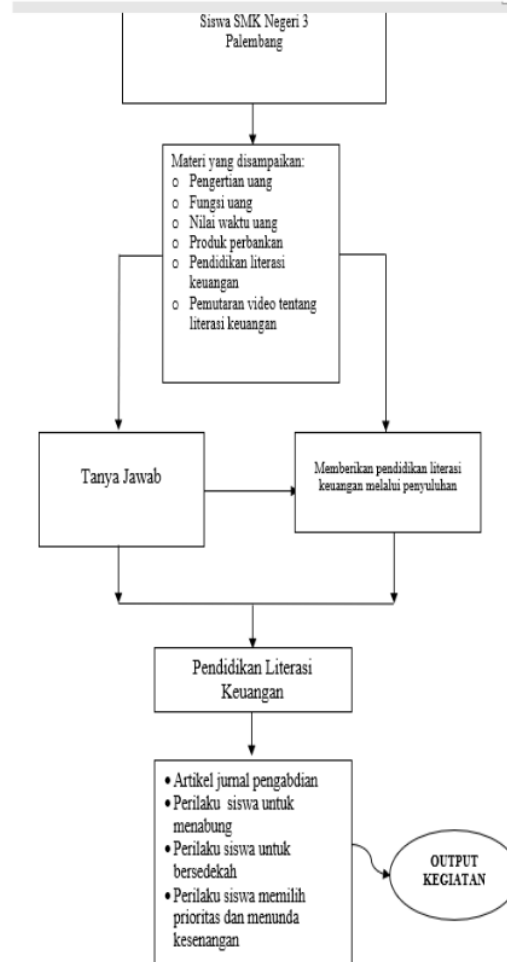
Siswa SMK Negeri 3 Palembang

Materi yang disampaikan:
o Pengertian uang
o Fungsi uang
o Nilai waktu uang
o Produk perbankan
o Pendidikan literasi keuangan
o Pemutaran video tentang literasi keuangan

Tanya Jawab

Memberikan pendidikan literasi keuangan melalui penyuluhan

Pendidikan Literasi Keuangan

• Artikel jurnal pengabdian
• Perilaku siswa untuk menabung
• Perilaku siswa untuk bersedekah
• Perilaku siswa memilih prioritas dan menunda kesenangan

OUTPUT KEGIATAN